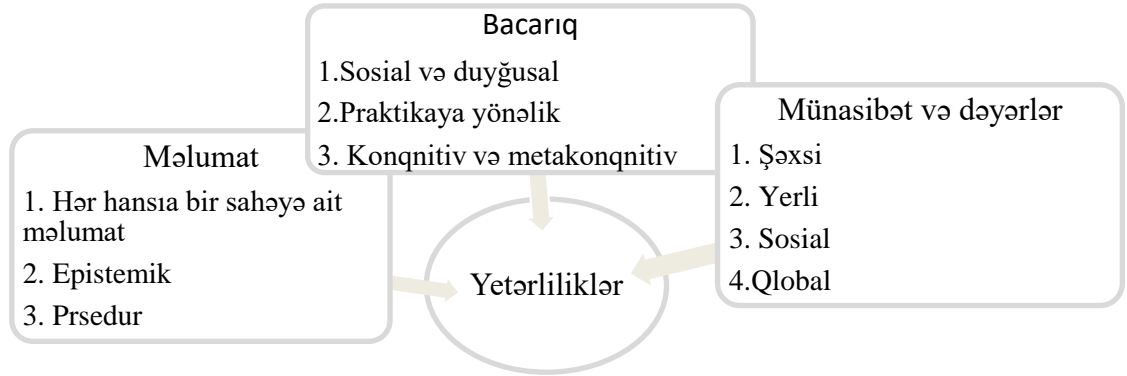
Bacarıq
1.Sosial və duyğusal
2.Praktikaya yönəlik
3. Konqnitiv və metakonqnitiv

Məlumat
1. Hər hansıa bir sahəyə ait məlumat
2. Epistemik
3. Prsedur

Yetərliliklər

Münasibət və dəyərlər
1. Şəxsi
2. Yerli
3. Sosial
4.Qlobal